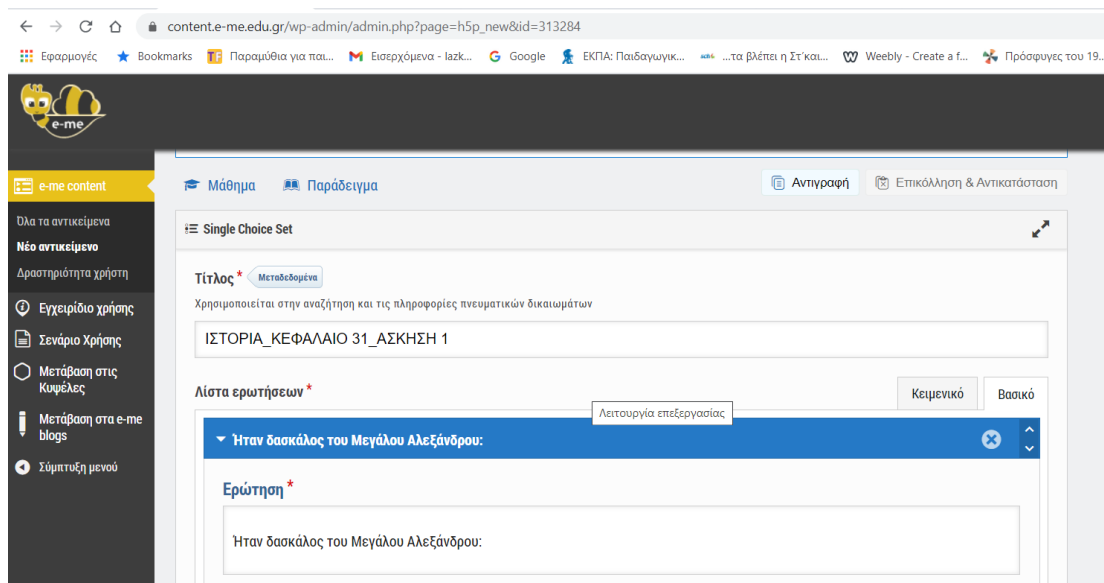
content.e-me.edu.gr/wp-admin/admin.php?page=h5p_new&id=313284

Εφαρμογές Bookmarks Παραμύθια για παι... Εισερχόμενα - lazk... Google ΕΚΠΑ: Παιδαγωγικ... ...τα βλέπει η Στ'και... Weebly - Create a f... Πρόσφυγες του 19...

e-me

e-me content
Όλα τα αντικείμενα
Νέο αντικείμενο
Δραστηριότητα χρήστη
Εγχειρίδιο χρήσης
Σενάριο Χρήσης
Μετάβαση στις Κυψέλες
Μετάβαση στα e-me blogs
Σύμπτυξη μενού

Μάθημα Παράδειγμα
Αντιγραφή Επικόλληση & Αντικατάσταση

Single Choice Set

Τίτλος * Μεταδεδομένα
Χρησιμοποιείται στην αναζήτηση και τις πληροφορίες πνευματικών δικαιωμάτων

ΙΣΤΟΡΙΑ_ΚΕΦΑΛΑΙΟ 31_ΑΣΚΗΣΗ 1

Λίστα ερωτήσεων *
Κειμενικό Βασικό
Λειτουργία επεξεργασίας

Ήταν δασκάλος του Μεγάλου Αλεξάνδρου:

Ερώτηση *

Ήταν δασκάλος του Μεγάλου Αλεξάνδρου: